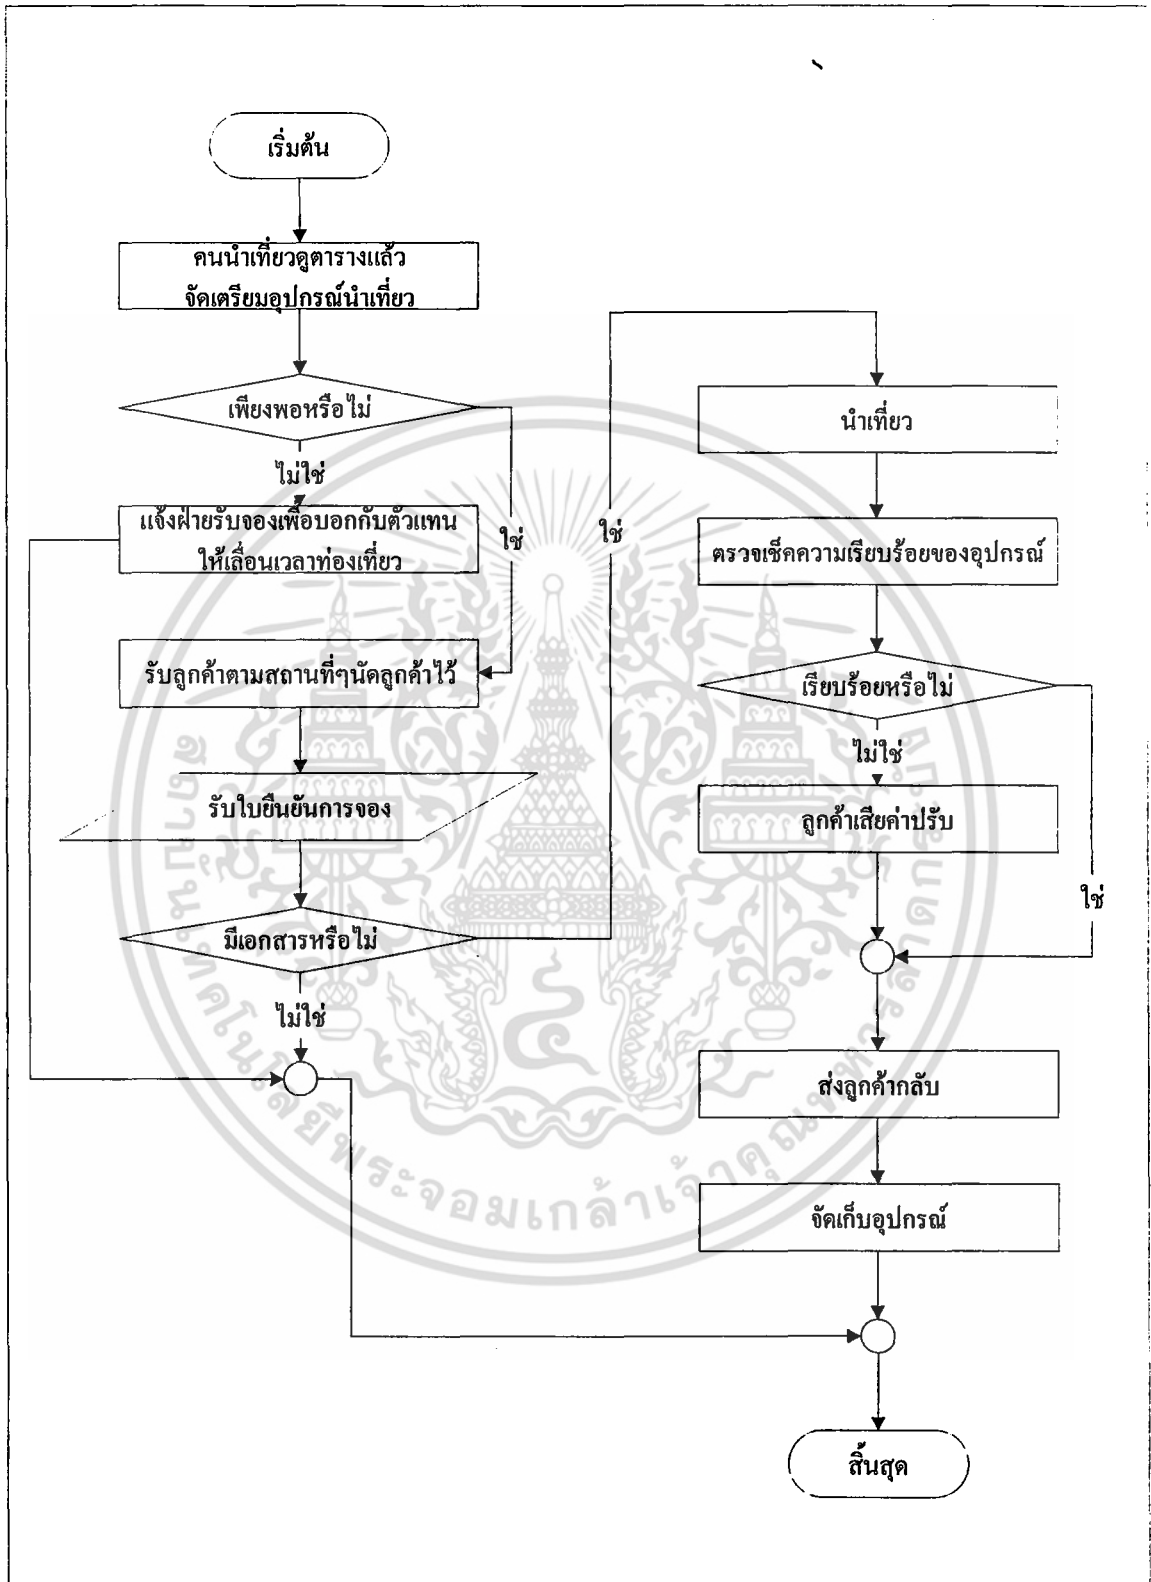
เริ่มต้น

คนนำเที่ยวดูตารางแล้ว จัดเตรียมอุปกรณ์นำเที่ยว

เพียงพอหรือไม่

ไม่ใช่

แจ้งฝ่ายรับจองเพื่อบอกกับตัวแทน ให้เลื่อนเวลาท่องเที่ยว

ใช่

รับลูกค้าตามสถานที่นัดลูกค้าไว้

รับใบยืนยันการจอง

มีเอกสารหรือไม่

ไม่ใช่

ใช่

นำเที่ยว

ตรวจเช็คความเรียบร้อยของอุปกรณ์

เรียบร้อยหรือไม่

ไม่ใช่

ลูกค้าเสียค่าปรับ

ใช่

ส่งลูกค้ากลับ

จัดเก็บอุปกรณ์

สิ้นสุด

มหาวิทยาลัยเทคโนโลยีพระจอมเกล้าเจ้าคุณทหารลาดกระบัง